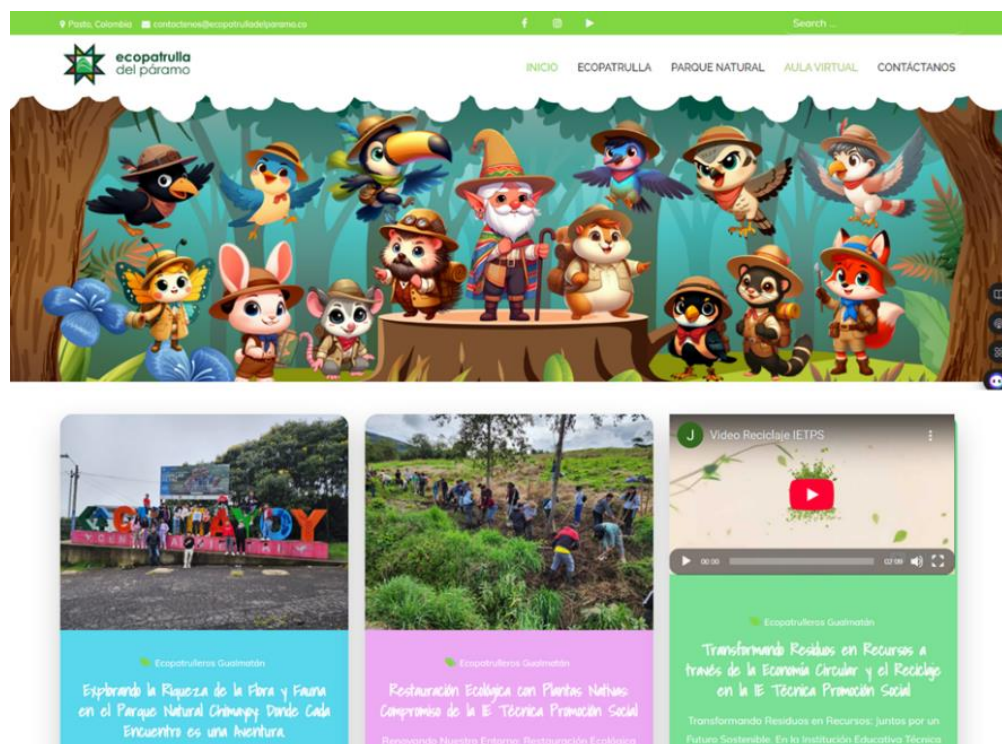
Pasto, Colombia contactenos@ecopatrulladelparamo.co

Search ...

ecopatrulla del páramo

INICIO ECOPATRULLA PARQUE NATURAL AULA VIRTUAL CONTÁCTANOS

CHIMAYOY

J Video Reciclaje IETPS

00:00 07:09

Ecopatrulleros Gualmatán

Explorando la Riqueza de la Flora y Fauna en el Parque Natural Chimayoy: Donde Cada Encuentro es una Aventura

Ecopatrulleros Gualmatán

Restauración Ecológica con Plantas Nativas: Compromiso de la IE Técnica Promoción Social

Renovando Nuestro Entorno: Restauración Ecológica

Ecopatrulleros Gualmatán

Transformando Residuos en Recursos a través de la Economía Circular y el Reciclaje en la IE Técnica Promoción Social

Transformando Residuos en Recursos: Juntos por un Futuro Sostenible. En la Institución Educativa Técnica